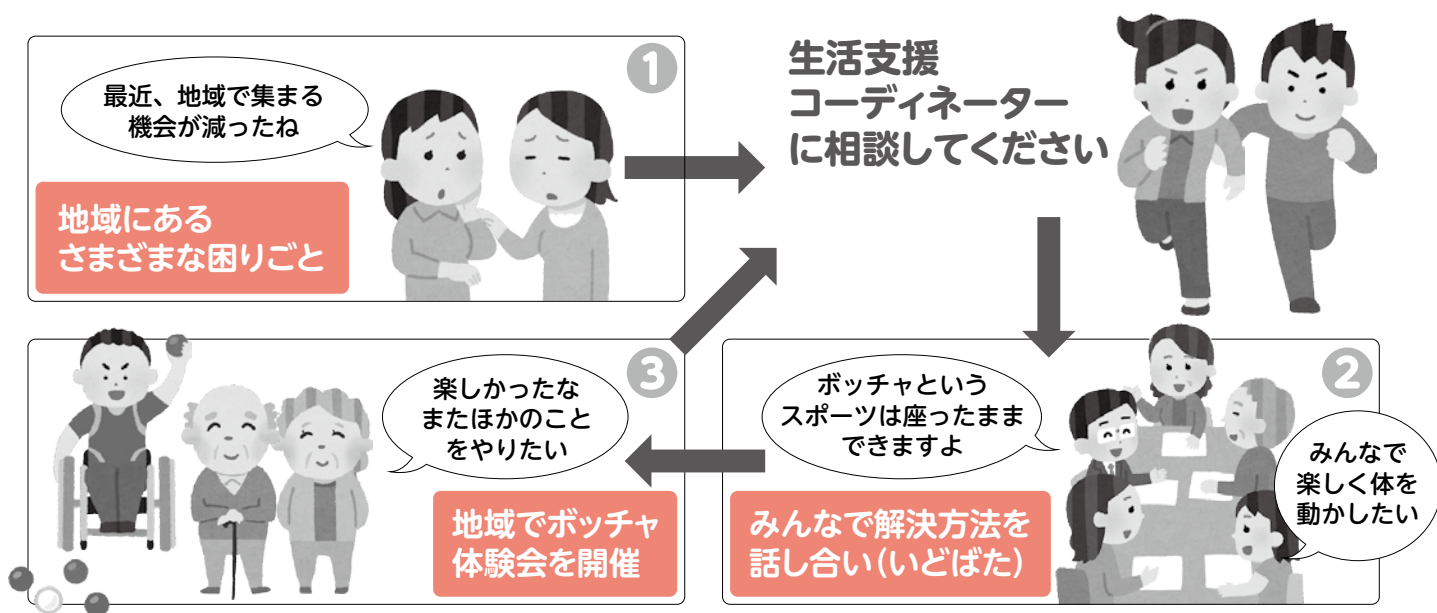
1

最近、地域で集まる機会が減ったね

地域にあるさまざまな困りごと

生活支援コーディネーターに相談してください

2

ボッチャというスポーツは座ったままできますよ

みんなで楽しく体を動かしたい

みんなで解決方法を話し合い(いどばた)

3

楽しかったなまたほかのことをやりたい

地域でボッチャ体験会を開催